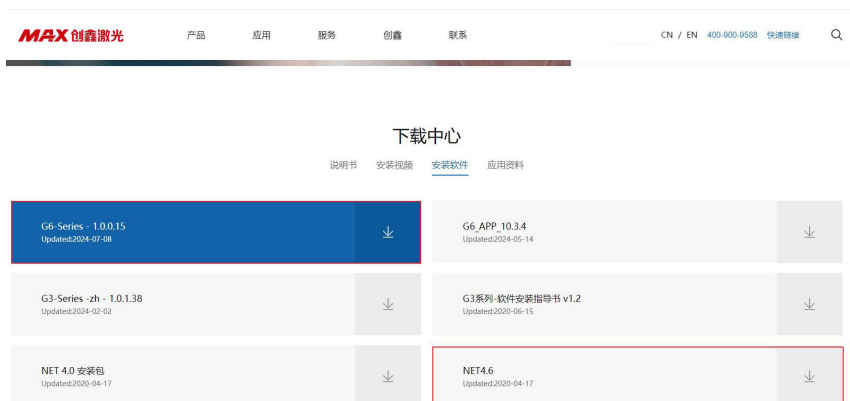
MAX 创鑫激光
产品 应用 服务 创鑫 联系
CN / EN 400-900-9588 快速链接

下载中心
说明书 安装视频 安装软件 应用资料

G6-Series - 1.0.0.15
Updated:2024-07-08

G6_APP_10.3.4
Updated:2024-05-14

G3-Series -zh - 1.0.1.38
Updated:2024-02-02

G3系列-软件安装指导书 v1.2
Updated:2020-06-15

NET 4.0 安装包
Updated:2020-04-17

NET4.6
Updated:2020-04-17